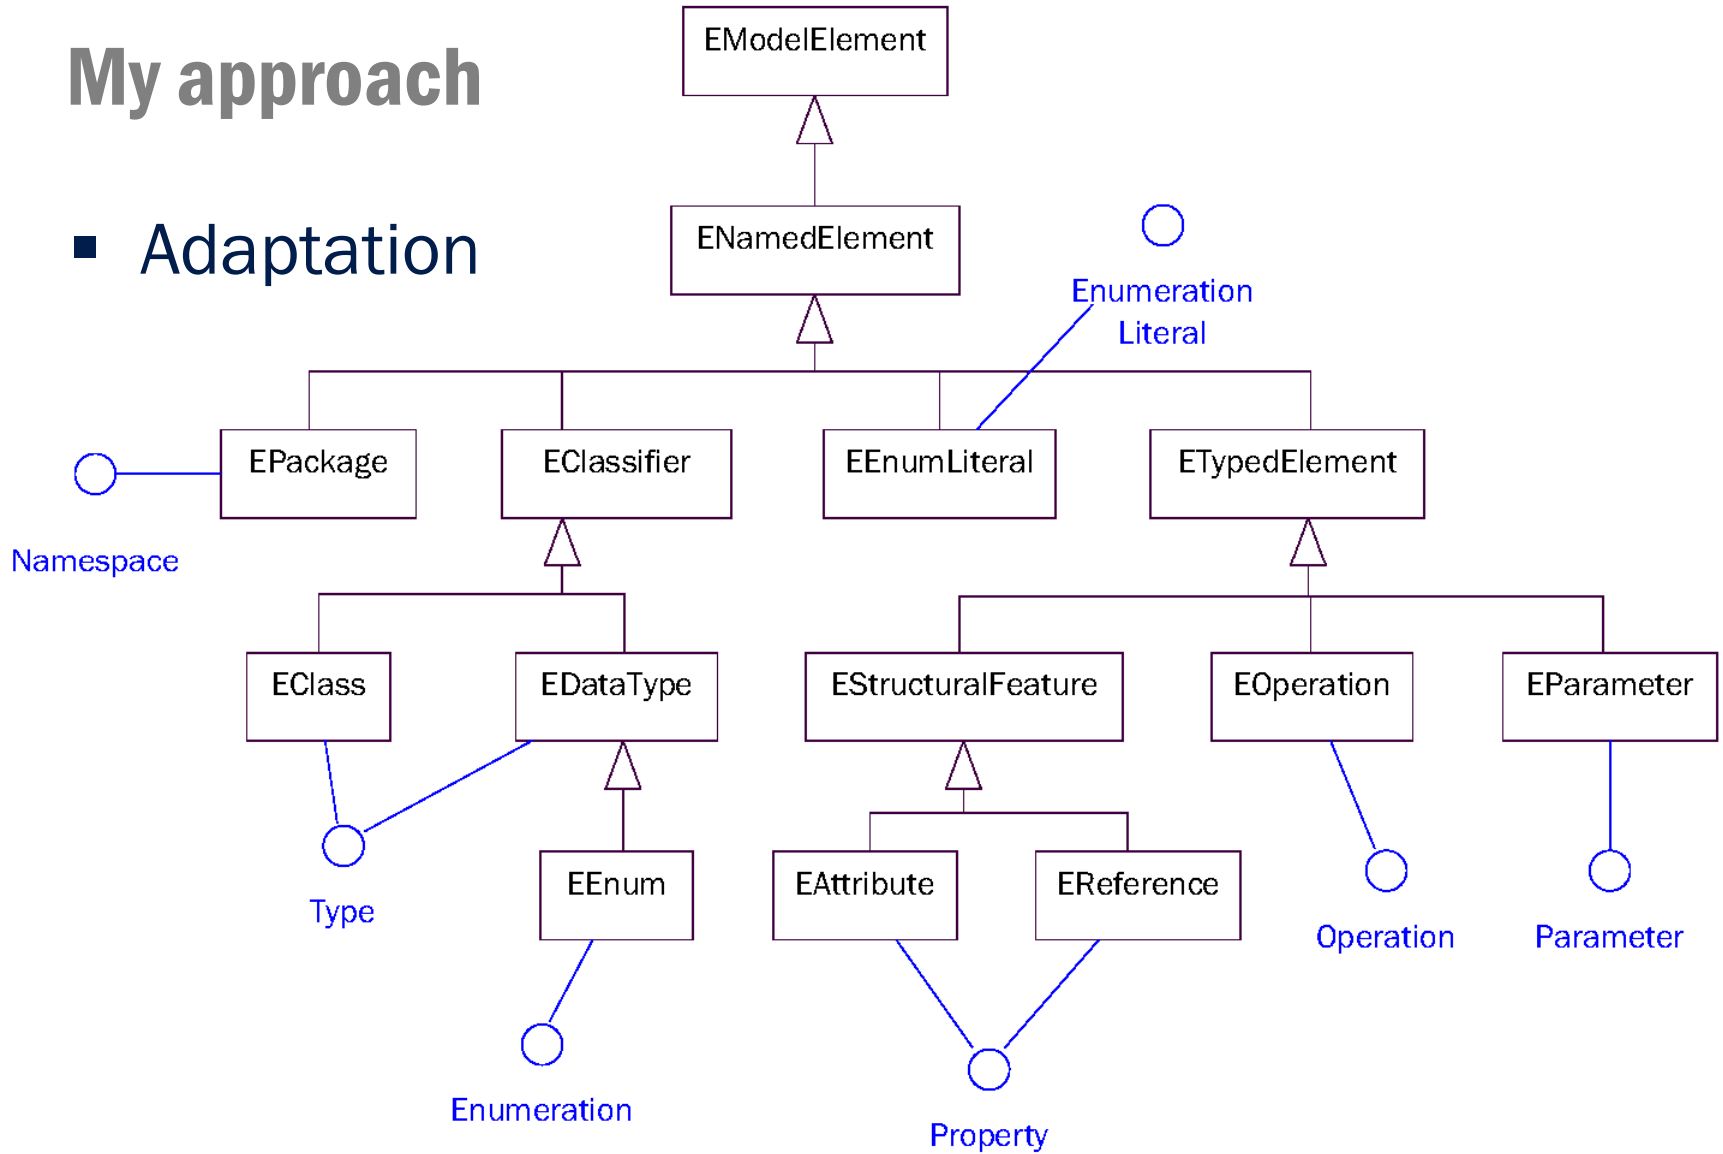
My approach

▪ Adaptation

EModelElement

ENamedElement

Enumeration Literal

EPackage

EClassifier

EEnumLiteral

ETypedElement

Namespace

EClass

EDataType

EStructuralFeature

EOperation

EParameter

Type

EEnum

EAttribute

EReference

Operation

Parameter

Enumeration

Property